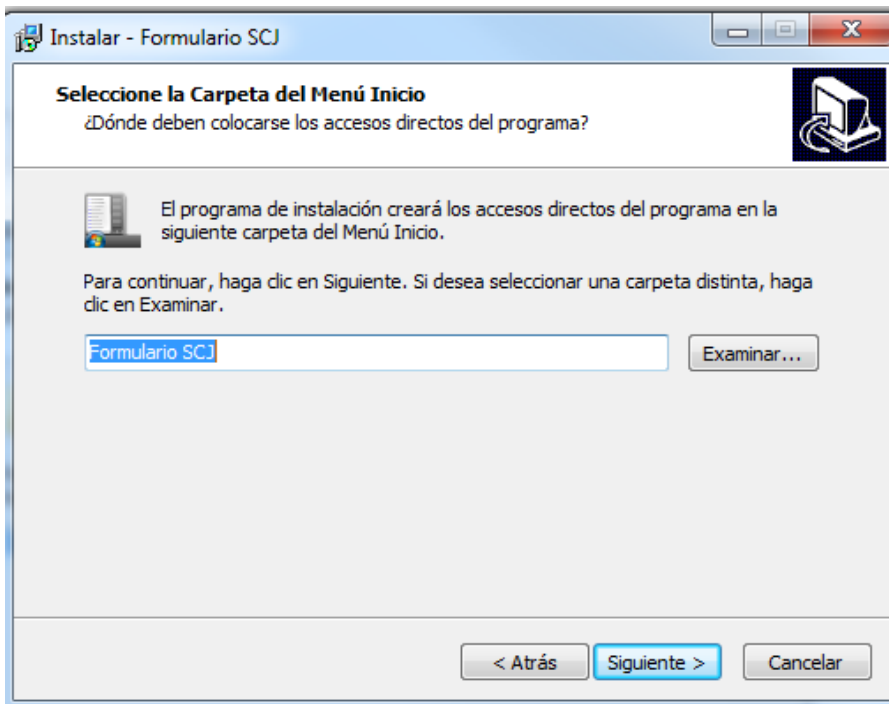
Instalar - Formulario SCJ

Seleccione la Carpeta del Menú Inicio
¿Dónde deben colocarse los accesos directos del programa?

El programa de instalación creará los accesos directos del programa en la siguiente carpeta del Menú Inicio.

Para continuar, haga clic en Siguiente. Si desea seleccionar una carpeta distinta, haga clic en Examinar.

Formulario SCJ

Examinar...

< Atrás
Siguiente >
Cancelar